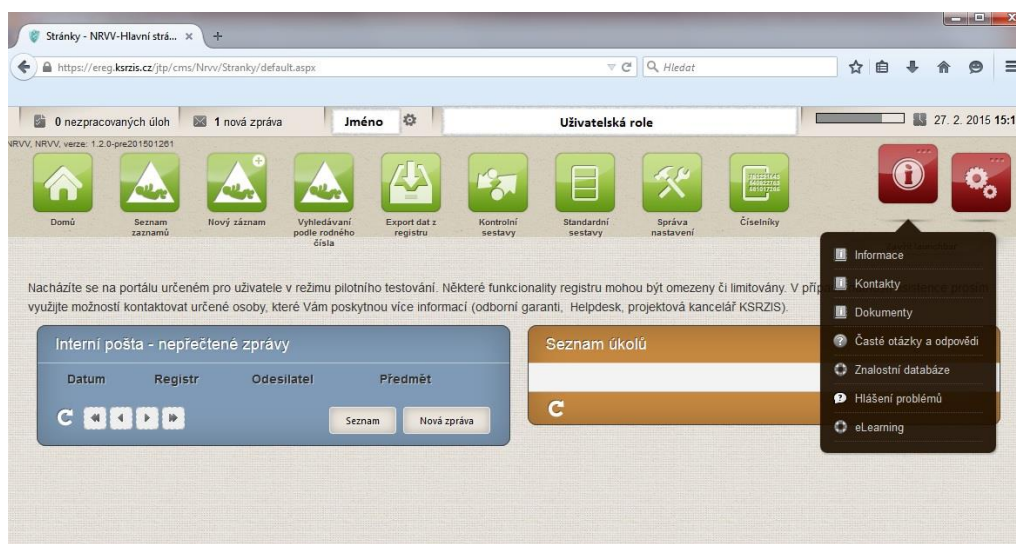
Stránky - NRVV-Hlavní strá... ×

https://ereg.ksrzis.cz/jtp/cms/Nrvv/Stranky/default.aspx

Hledat

0 nezpracovaných úloh

1 nová zpráva

Jméno

Uživatelská role

27. 2. 2015 15:1

NRVV, NRVV, verze: 1.2.0-pre201501261

Domů

Seznam zaznamů

Nový záznam

Vyhledávání podle rodného čísla

Export dat z registru

Kontrolní sestavy

Standardní sestavy

Správa nastavení

Číselníky

Nacházíte se na portálu určeném pro uživatele v režimu pilotního testování. Některé funkcionality registru mohou být omezeny či limitovány. V příp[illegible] využijte možností kontaktovat určené osoby, které Vám poskytnou více informací (odborní garanti, Helpdesk, projektová kancelář KSRZIS).

Interní pošta - nepřečtené zprávy

Datum

Registr

Odesilatel

Předmět

Seznam

Nová zpráva

Seznam úkolů

Informace

Kontakty

Dokumenty

Časté otázky a odpovědi

Znalostní databáze

Hlášení problémů

eLearning